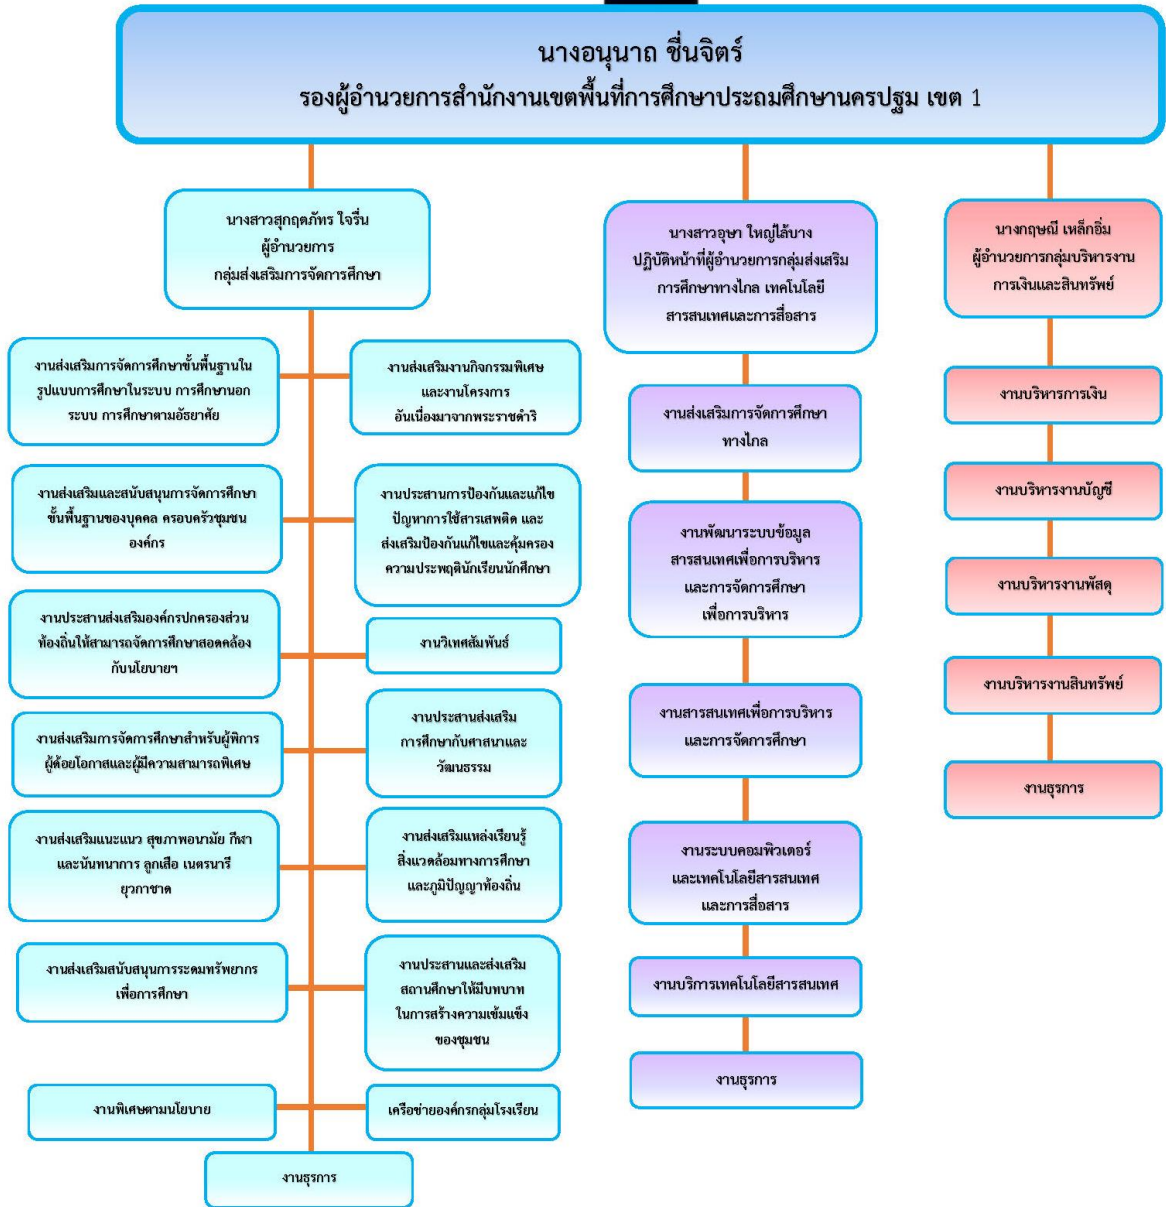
นางอนุนาถ ชื่นจิตร์
รองผู้อำนวยการสำนักงานเขตพื้นที่การศึกษาประถมศึกษานครปฐม เขต 1

นางสาวสุกฤตภัทร ใจรื่น
ผู้อำนวยการ
กลุ่มส่งเสริมการจัดการศึกษา

งานส่งเสริมการจัดการศึกษาขั้นพื้นฐานในรูปแบบการศึกษาในระบบ การศึกษานอกระบบ การศึกษาตามอัธยาศัย

งานส่งเสริมงานกิจกรรมพิเศษและงานโครงการอันเนื่องมาจากพระราชดำริ

งานส่งเสริมและสนับสนุนการจัดการศึกษาขั้นพื้นฐานของบุคคล ครอบครัวชุมชน องค์กร

งานประสานการป้องกันและแก้ไขปัญหาการใช้สารเสพติด และส่งเสริมป้องกันแก้ไขและคุ้มครองความประพฤตินักเรียนนักศึกษา

งานประสานส่งเสริมองค์กรปกครองส่วนท้องถิ่นให้สามารถจัดการศึกษาสอดคล้องกับนโยบายฯ

งานวิเทศสัมพันธ์

งานส่งเสริมการจัดการศึกษาสำหรับผู้พิการ ผู้ด้อยโอกาสและผู้มีความสามารถพิเศษ

งานประสานส่งเสริมการศึกษากับศาสนาและวัฒนธรรม

งานส่งเสริมแนะแนว สุขภาพอนามัย กีฬาและนันทนาการ ลูกเสือ เนตรนารี ยุวกาชาด

งานส่งเสริมแหล่งเรียนรู้ สิ่งแวดล้อมทางการศึกษา และภูมิปัญญาท้องถิ่น

งานส่งเสริมสนับสนุนการระดมทรัพยากรเพื่อการศึกษา

งานประสานและส่งเสริมสถานศึกษาให้มีบทบาทในการสร้างความเข้มแข็งของชุมชน

งานพิเศษตามนโยบาย

เครือข่ายองค์กรกลุ่มโรงเรียน

งานธุรการ

นางสาวอุษา ใหญ่ไล้บาง
ปฏิบัติหน้าที่ผู้อำนวยการกลุ่มส่งเสริมการศึกษาทางไกล เทคโนโลยีสารสนเทศและการสื่อสาร

งานส่งเสริมการจัดการศึกษาทางไกล

งานพัฒนาระบบข้อมูลสารสนเทศเพื่อการบริหารและการจัดการศึกษาเพื่อการบริหาร

งานสารสนเทศเพื่อการบริหารและการจัดการศึกษา

งานระบบคอมพิวเตอร์และเทคโนโลยีสารสนเทศและการสื่อสาร

งานบริการเทคโนโลยีสารสนเทศ

งานธุรการ

นางกฤษณี เหล็กอิ่ม
ผู้อำนวยการกลุ่มบริหารงานการเงินและสินทรัพย์

งานบริหารการเงิน

งานบริหารงานบัญชี

งานบริหารงานพัสดุ

งานบริหารงานสินทรัพย์

งานธุรการ